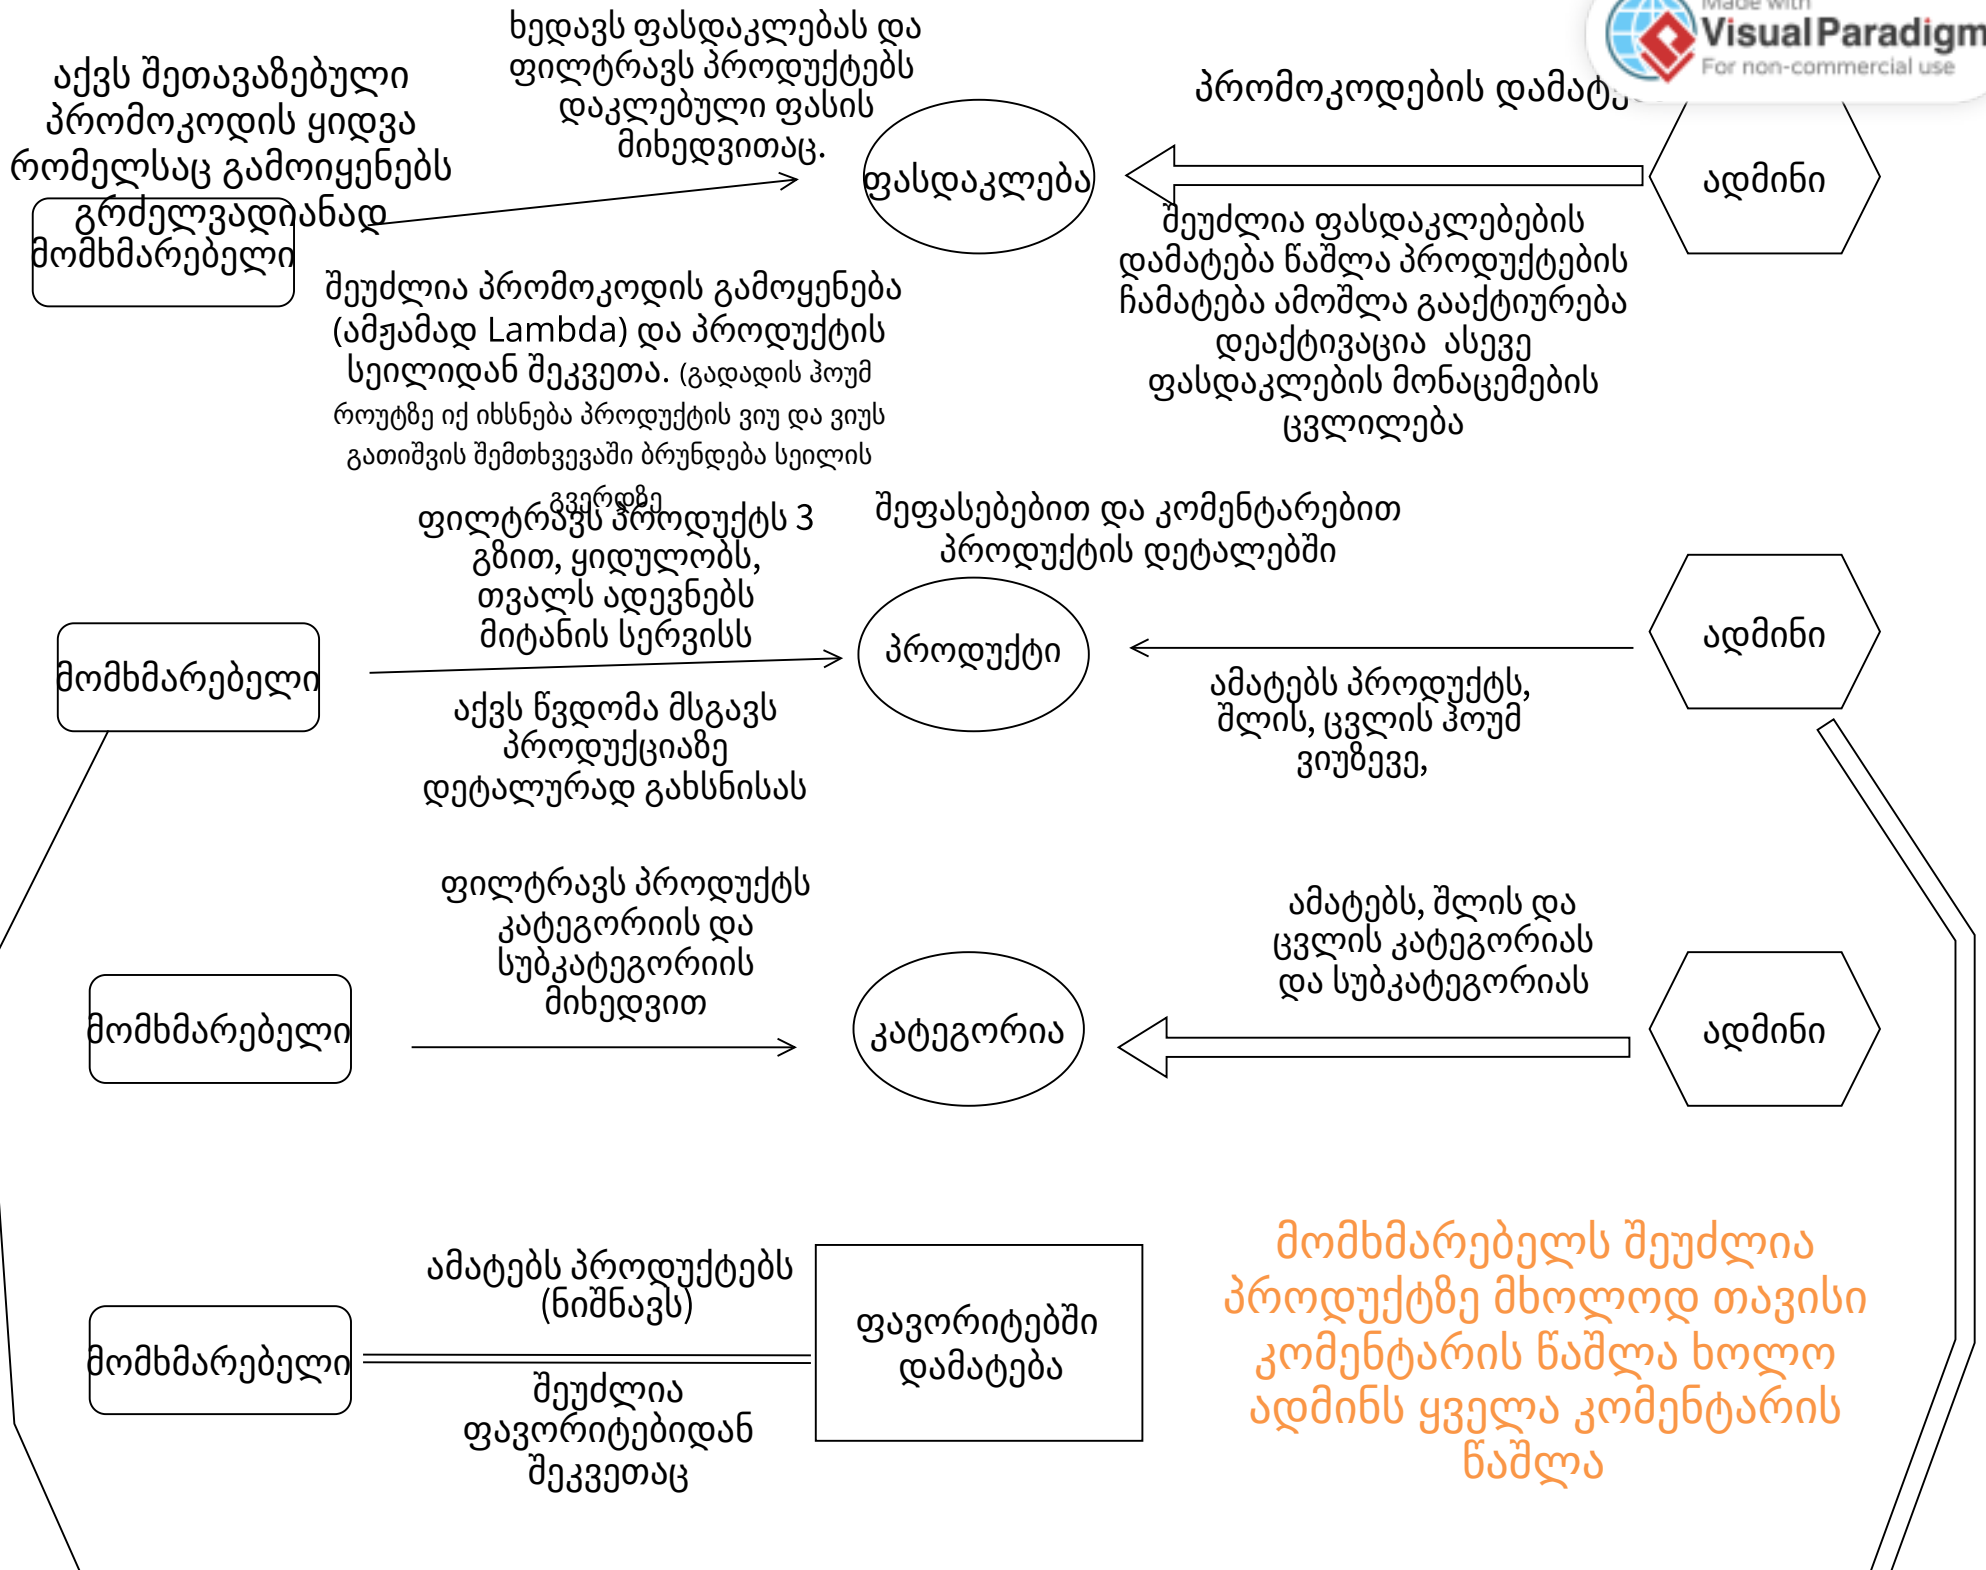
Made with Visual Paradigm For non-commercial use

აქვს შეთავაზებული პრომოკოდის ყიდვა რომელსაც გამოიყენებს გრძელვადიანად

ხედავს ფასდაკლებას და ფილტრავს პროდუქტებს დაკლებული ფასის მიხედვითაც.

პრომოკოდების დამატ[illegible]

მომხმარებელი

ფასდაკლება

ადმინი

შეუძლია ფასდაკლებების დამატება წაშლა პროდუქტების ჩამატება ამოშლა გააქტიურება დეაქტივაცია ასევე ფასდაკლების მონაცემების ცვლილება

შეუძლია პრომოკოდის გამოყენება (ამჟამად Lambda) და პროდუქტის სეილიდან შეკვეთა. (გადადის ჰოუმ როუტზე იქ იხსნება პროდუქტის ვიუ და ვიუს გათიშვის შემთხვევაში ბრუნდება სეილის გვერდზე

ფილტრავს პროდუქტს 3 გზით, ყიდულობს, თვალს ადევნებს მიტანის სერვისს

შეფასებებით და კომენტარებით პროდუქტის დეტალებში

მომხმარებელი

პროდუქტი

ადმინი

აქვს წვდომა მსგავს პროდუქციაზე დეტალურად გახსნისას

ამატებს პროდუქტს, შლის, ცვლის ჰოუმ ვიუზევე,

ფილტრავს პროდუქტს კატეგორიის და სუბკატეგორიის მიხედვით

ამატებს, შლის და ცვლის კატეგორიას და სუბკატეგორიას

მომხმარებელი

კატეგორია

ადმინი

ამატებს პროდუქტებს (ნიშნავს)

მომხმარებელი

ფავორიტებში დამატება

შეუძლია ფავორიტებიდან შეკვეთაც

მომხმარებელს შეუძლია პროდუქტზე მხოლოდ თავისი კომენტარის წაშლა ხოლო ადმინს ყველა კომენტარის წაშლა